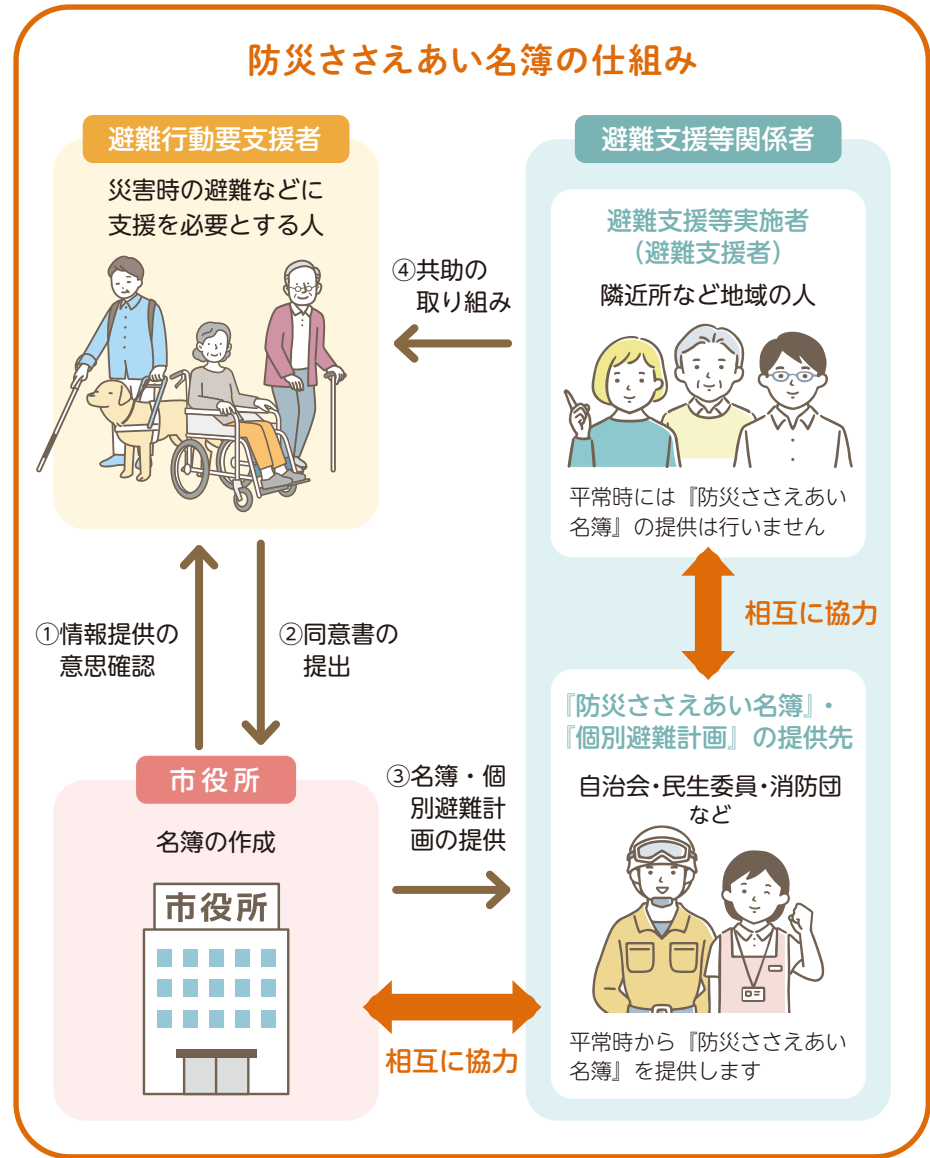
防災ささえあい名簿の仕組み

避難行動要支援者

災害時の避難などに支援を必要とする人

避難支援等関係者

避難支援等実施者（避難支援者）

隣近所など地域の人

④共助の取り組み

平常時には『防災ささえあい名簿』の提供は行いません

相互に協力

①情報提供の意思確認

②同意書の提出

『防災ささえあい名簿』・『個別避難計画』の提供先

自治会・民生委員・消防団など

市役所

名簿の作成

③名簿・個別避難計画の提供

市役所

相互に協力

平常時から『防災ささえあい名簿』を提供します